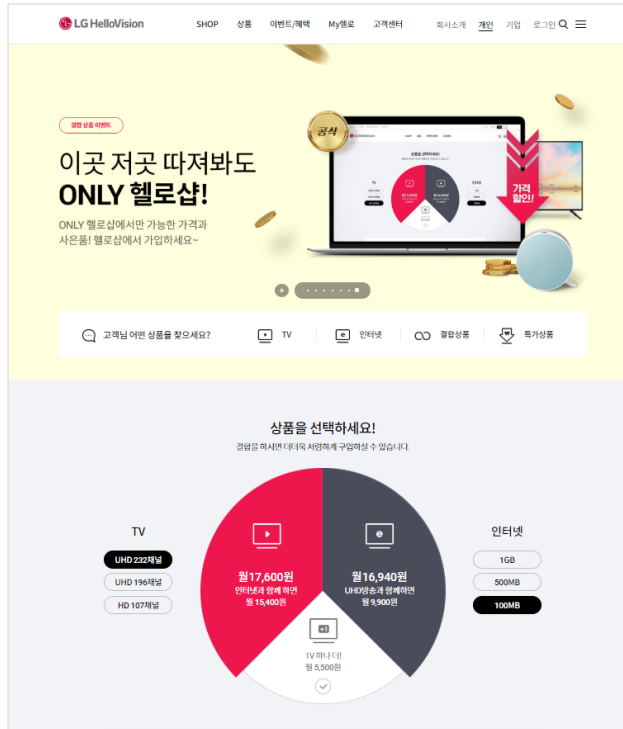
LG HelloVision

SHOP 상품 이벤트/혜택 My헬로 고객센터 회사소개 개인 기업 로그인

결합 상품 이벤트

이곳 저곳 따져봐도
ONLY 헬로샵!

ONLY 헬로샵에서만 가능한 가격과 사은품! 헬로샵에서 가입하세요~

공식

가격 할인!

고객님 어떤 상품을 찾으세요? TV 인터넷 결합상품 특가상품

상품을 선택하세요!

결합을 하시면 더더욱 저렴하게 구입하실 수 있습니다.

TV

UHD 232채널

UHD 196채널

HD 107채널

월17,600원
인터넷과 함께 하면
월 15,400원

월16,940원
UHD방송과 함께하면
월 9,900원

TV 하나 더!
월 5,500원

인터넷

1GB

500MB

100MB